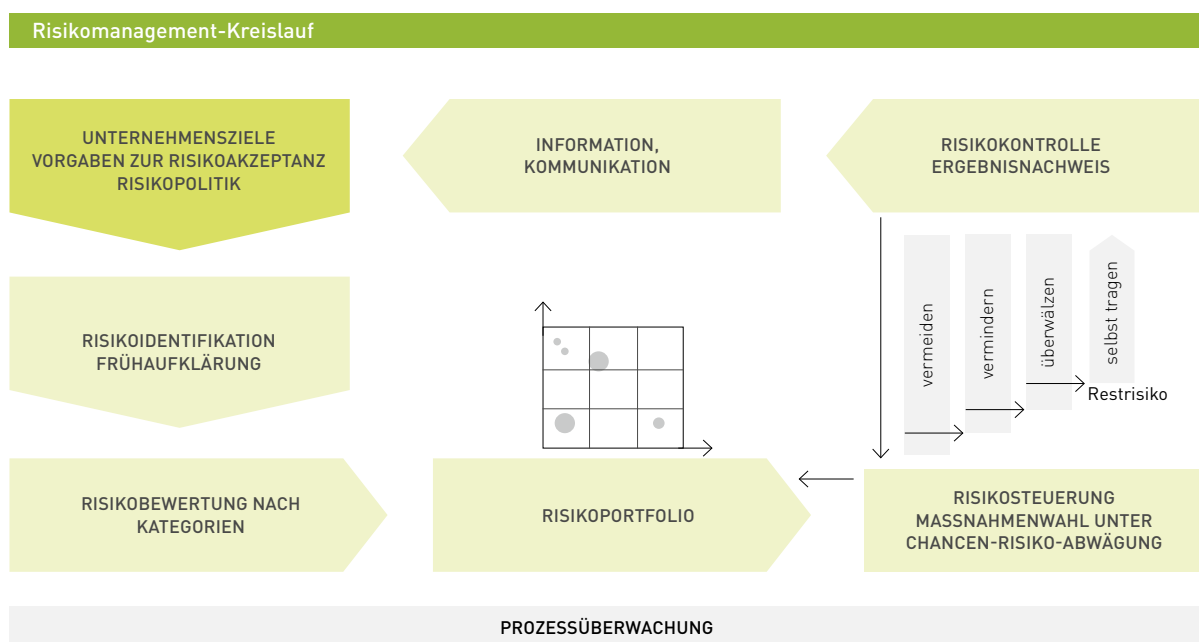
Risikomanagement-Kreislauf

UNTERNEHMENSZIELE
VORGABEN ZUR RISIKOAKZEPTANZ
RISIKOPOLITIK

INFORMATION,
KOMMUNIKATION

RISIKOKONTROLLE
ERGEBNISNACHWEIS

vermeiden

vermindern

überwälzen

selbst tragen

Restrisiko

RISIKOIDENTIFIKATION
FRÜHAUFKLÄRUNG

RISIKOBEWERTUNG NACH
KATEGORIEN

RISIKOPORTFOLIO

RISIKOSTEUERUNG
MASSNAHMENWAHL UNTER
CHANCEN-RISIKO-ABWÄGUNG

PROZESSÜBERWACHUNG